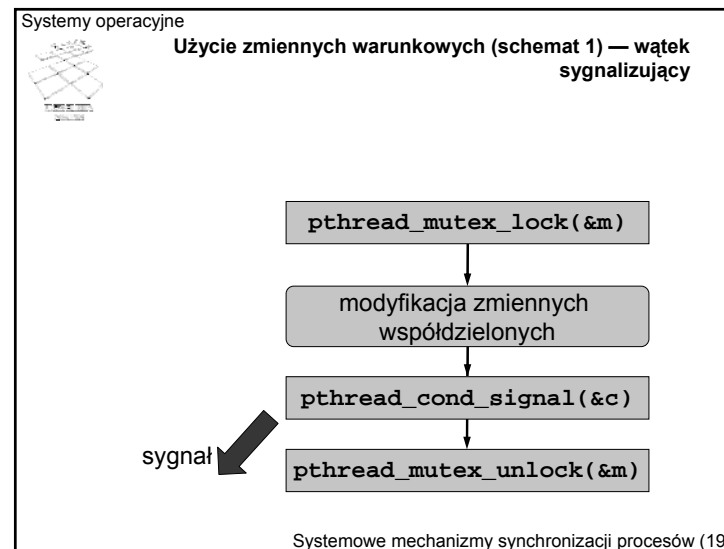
Systemy operacyjne

Użycie zmiennych warunkowych (schemat 1) — wątek sygnalizujący

pthread_mutex_lock(&m)

modyfikacja zmiennych współdzielonych

pthread_cond_signal(&c)

sygnał

pthread_mutex_unlock(&m)

Systemowe mechanizmy synchronizacji procesów (19